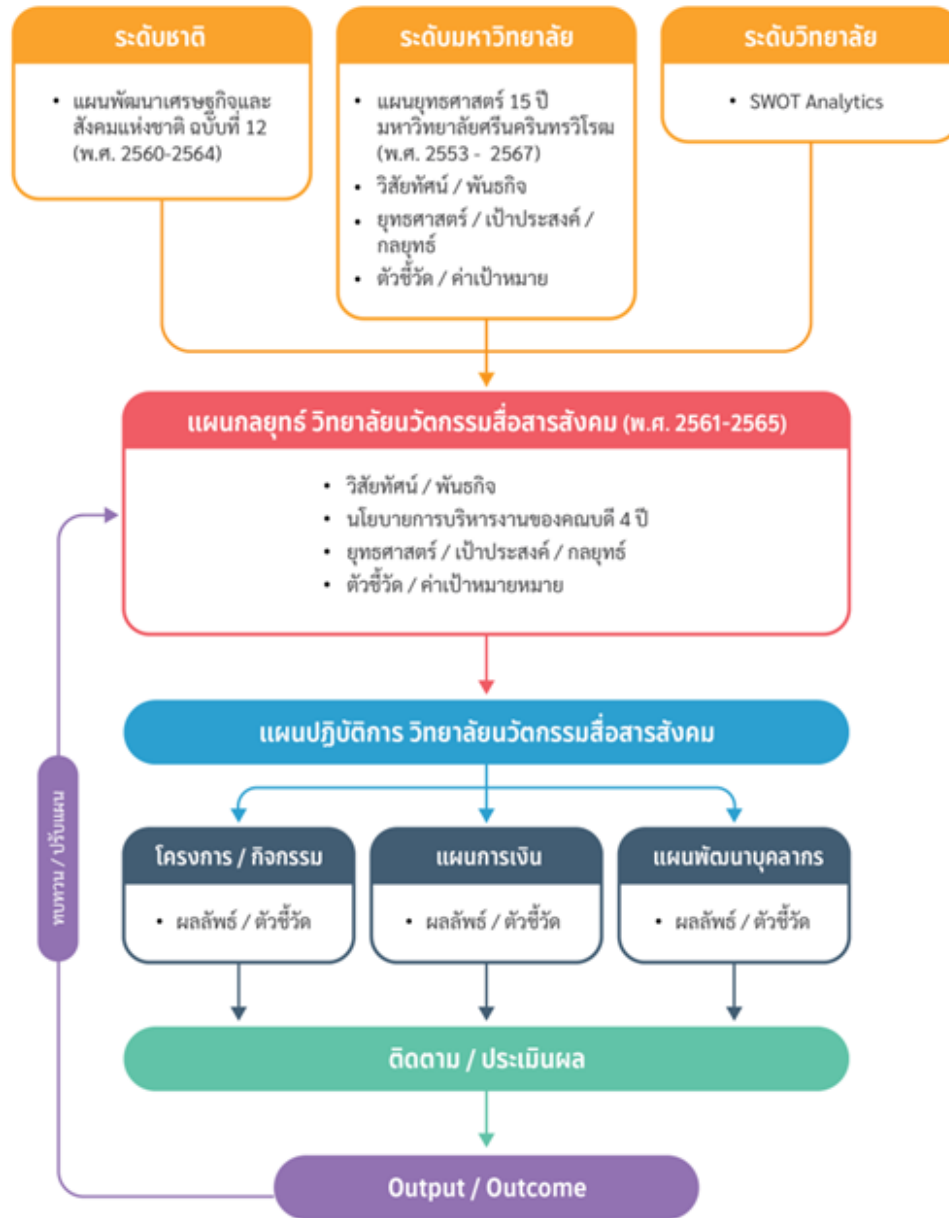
ระดับชาติ

• แผนพัฒนาเศรษฐกิจและสังคมแห่งชาติ ฉบับที่ 12 (พ.ศ. 2560-2564)

ระดับมหาวิทยาลัย

• แผนยุทธศาสตร์ 15 ปี มหาวิทยาลัยศรีนครินทรวิโรฒ (พ.ศ. 2553 - 2567)
• วิสัยทัศน์ / พันธกิจ
• ยุทธศาสตร์ / เป้าประสงค์ / กลยุทธ์
• ตัวชี้วัด / ค่าเป้าหมาย

ระดับวิทยาลัย

• SWOT Analytics

แผนกลยุทธ์ วิทยาลัยนวัตกรรมสื่อสารสังคม (พ.ศ. 2561-2565)

• วิสัยทัศน์ / พันธกิจ
• นโยบายการบริหารงานของคณบดี 4 ปี
• ยุทธศาสตร์ / เป้าประสงค์ / กลยุทธ์
• ตัวชี้วัด / ค่าเป้าหมายหมาย

แผนปฏิบัติการ วิทยาลัยนวัตกรรมสื่อสารสังคม

โครงการ / กิจกรรม

• ผลลัพธ์ / ตัวชี้วัด

แผนการเงิน

• ผลลัพธ์ / ตัวชี้วัด

แผนพัฒนาบุคลากร

• ผลลัพธ์ / ตัวชี้วัด

ติดตาม / ประเมินผล

Output / Outcome

ทบทวน / ปรับแผน